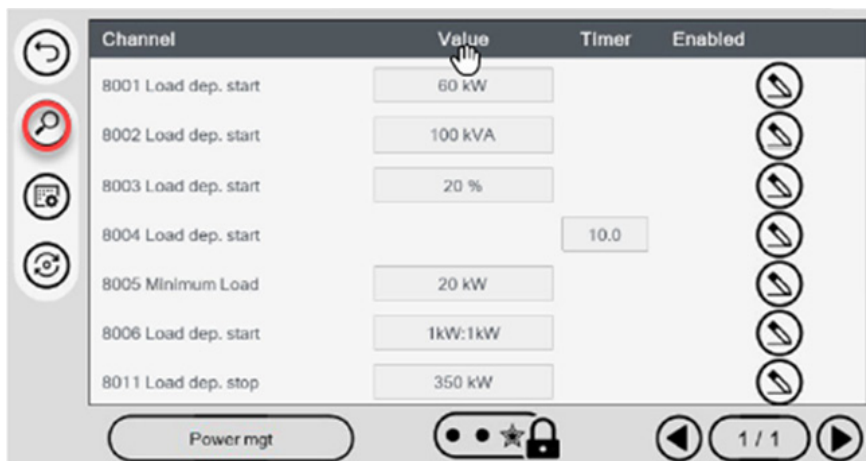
| Channel | Value | Timer | Enabled |
|---|---|---|---|
| 8001 Load dep. start | 60 kW | | |
| 8002 Load dep. start | 100 kVA | | |
| 8003 Load dep. start | 20 % | | |
| 8004 Load dep. start | | 10.0 | |
| 8005 Minimum Load | 20 kW | | |
| 8006 Load dep. start | 1kW:1kW | | |
| 8011 Load dep. stop | 350 kW | | |

Power mgt

1 / 1